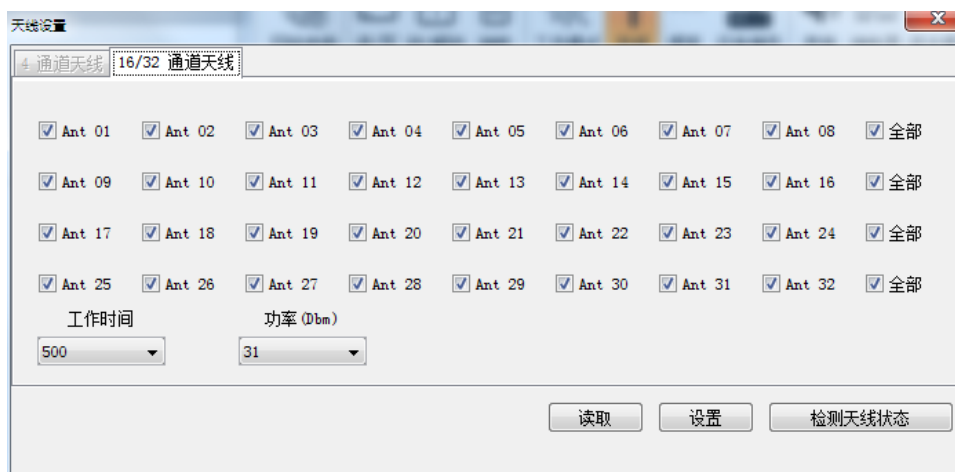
天线设置

4 通道天线 | 16/32 通道天线

Ant 01 Ant 02 Ant 03 Ant 04 Ant 05 Ant 06 Ant 07 Ant 08 全部

Ant 09 Ant 10 Ant 11 Ant 12 Ant 13 Ant 14 Ant 15 Ant 16 全部

Ant 17 Ant 18 Ant 19 Ant 20 Ant 21 Ant 22 Ant 23 Ant 24 全部

Ant 25 Ant 26 Ant 27 Ant 28 Ant 29 Ant 30 Ant 31 Ant 32 全部

工作时间
500

功率(Dbm)
31

读取 设置 检测天线状态